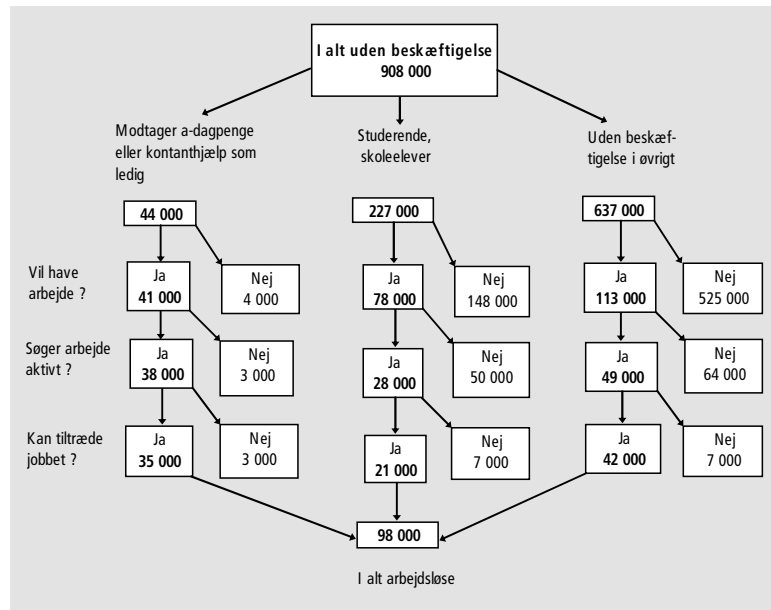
I alt uden beskæftigelse
908 000

Modtager a-dagpenge eller kontanthjælp som ledig

Studerende, skoleelever

Uden beskæftigelse i øvrigt

44 000

227 000

637 000

Vil have arbejde ?

Ja
41 000

Nej
4 000

Ja
78 000

Nej
148 000

Ja
113 000

Nej
525 000

Søger arbejde aktivt ?

Ja
38 000

Nej
3 000

Ja
28 000

Nej
50 000

Ja
49 000

Nej
64 000

Kan tiltræde jobbet ?

Ja
35 000

Nej
3 000

Ja
21 000

Nej
7 000

Ja
42 000

Nej
7 000

98 000

I alt arbejdsløse